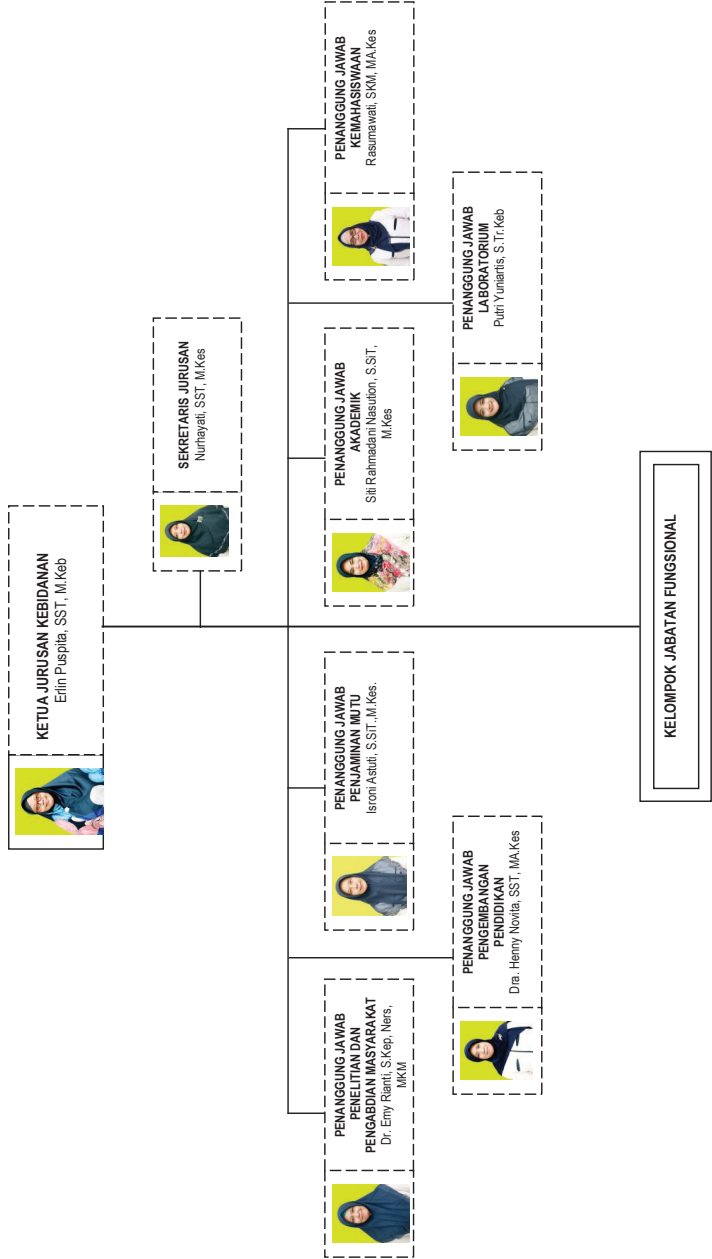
KETUA JURUSAN KEBIDANAN
Erlin Puspita, SST, M.Keb

SEKRETARIS JURUSAN
Nurhayati, SST, M.Kes

PENANGGUNG JAWAB KEMAHASISWAAN
Rasumawati, SKM, MA.Kes

PENANGGUNG JAWAB LABORATORIUM
Putri Yuniartis, S.Tr.Keb

PENANGGUNG JAWAB AKADEMIK
Siti Rahmadani Nasution, S.SIT, M.Kes

PENANGGUNG JAWAB PENJAMINAN MUTU
Isroni Astuti, S.SIT.,M.Kes.

PENANGGUNG JAWAB PENGEMBANGAN PENDIDIKAN
Dra. Henny Novita, SST, MA.Kes

PENANGGUNG JAWAB PENELITIAN DAN PENGABDIAN MASYARAKAT
Dr. Emy Rianti, S.Kep, Ners, MKM

KELOMPOK JABATAN FUNGSIONAL